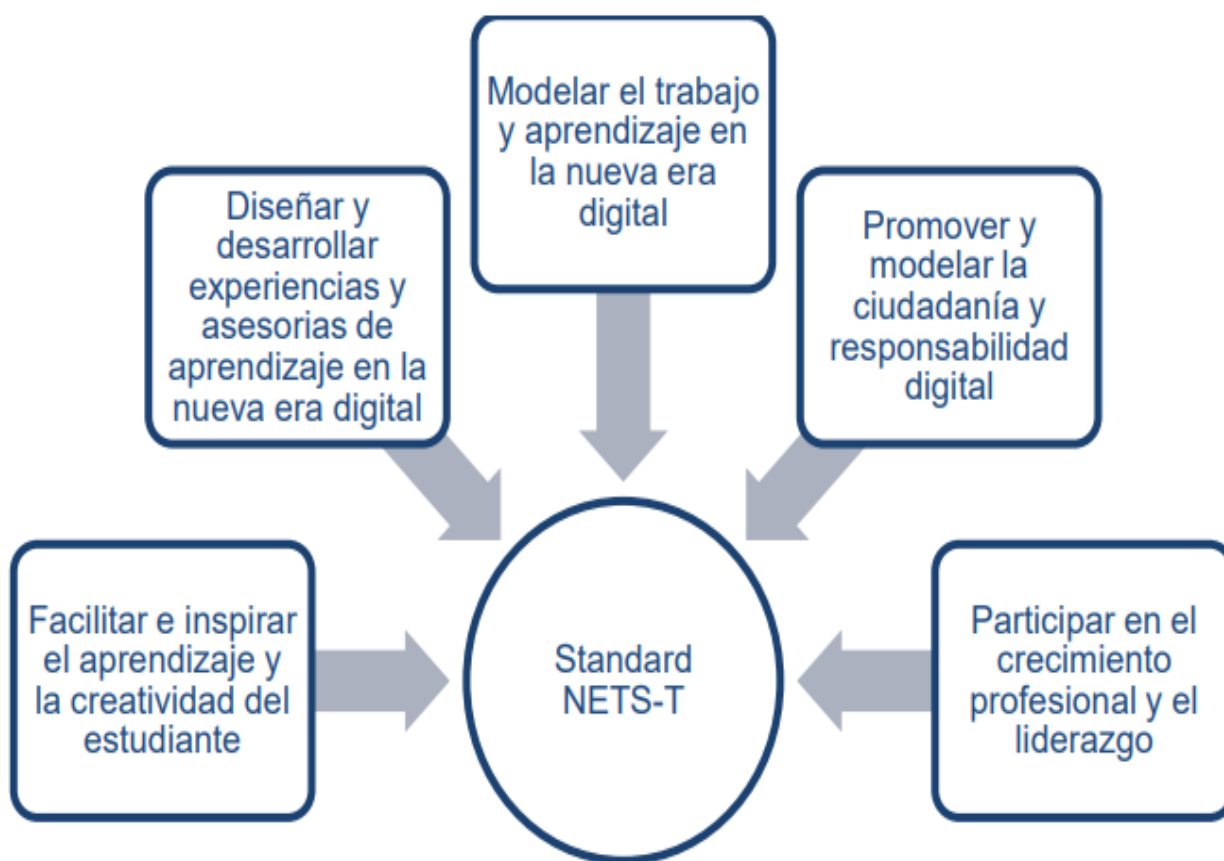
Modelar el trabajo y aprendizaje en la nueva era digital

Diseñar y desarrollar experiencias y asesorias de aprendizaje en la nueva era digital

Promover y modelar la ciudadanía y responsabilidad digital

Facilitar e inspirar el aprendizaje y la creatividad del estudiante

Standard NETS-T

Participar en el crecimiento profesional y el liderazgo